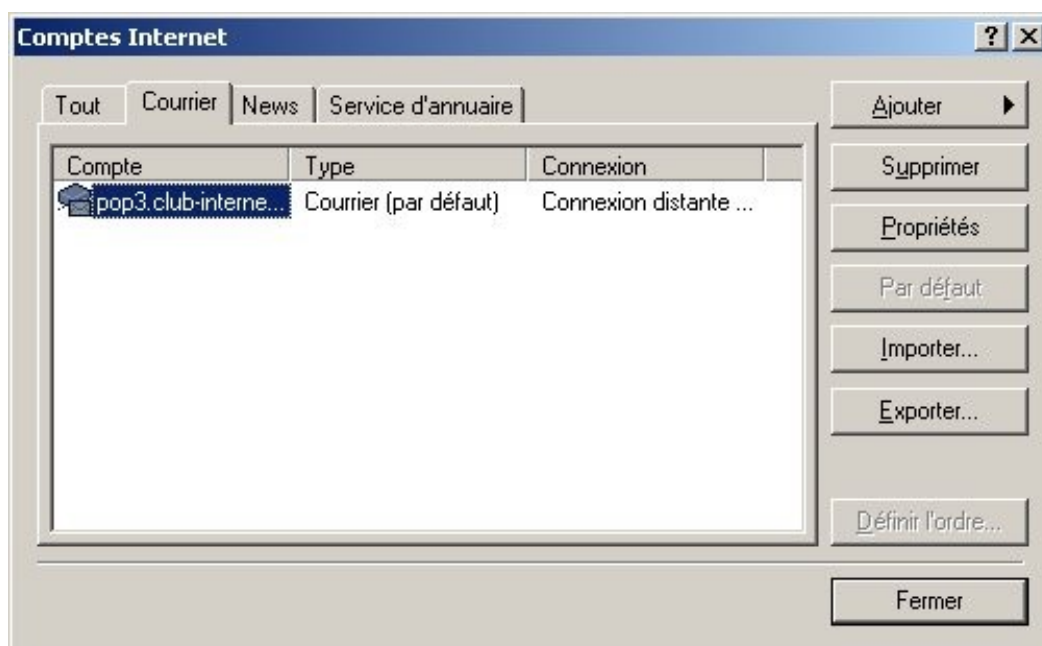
Comptes Internet

? X

Tout | Courrier | News | Service d'annuaire

| Compte | Type | Connexion |
|---|---|---|
| pop3.club-interne... | Courrier (par défaut) | Connexion distante ... |

Ajouter ▶

Supprimer

Propriétés

Par défaut

Importer...

Exporter...

Définir l'ordre...

Fermer